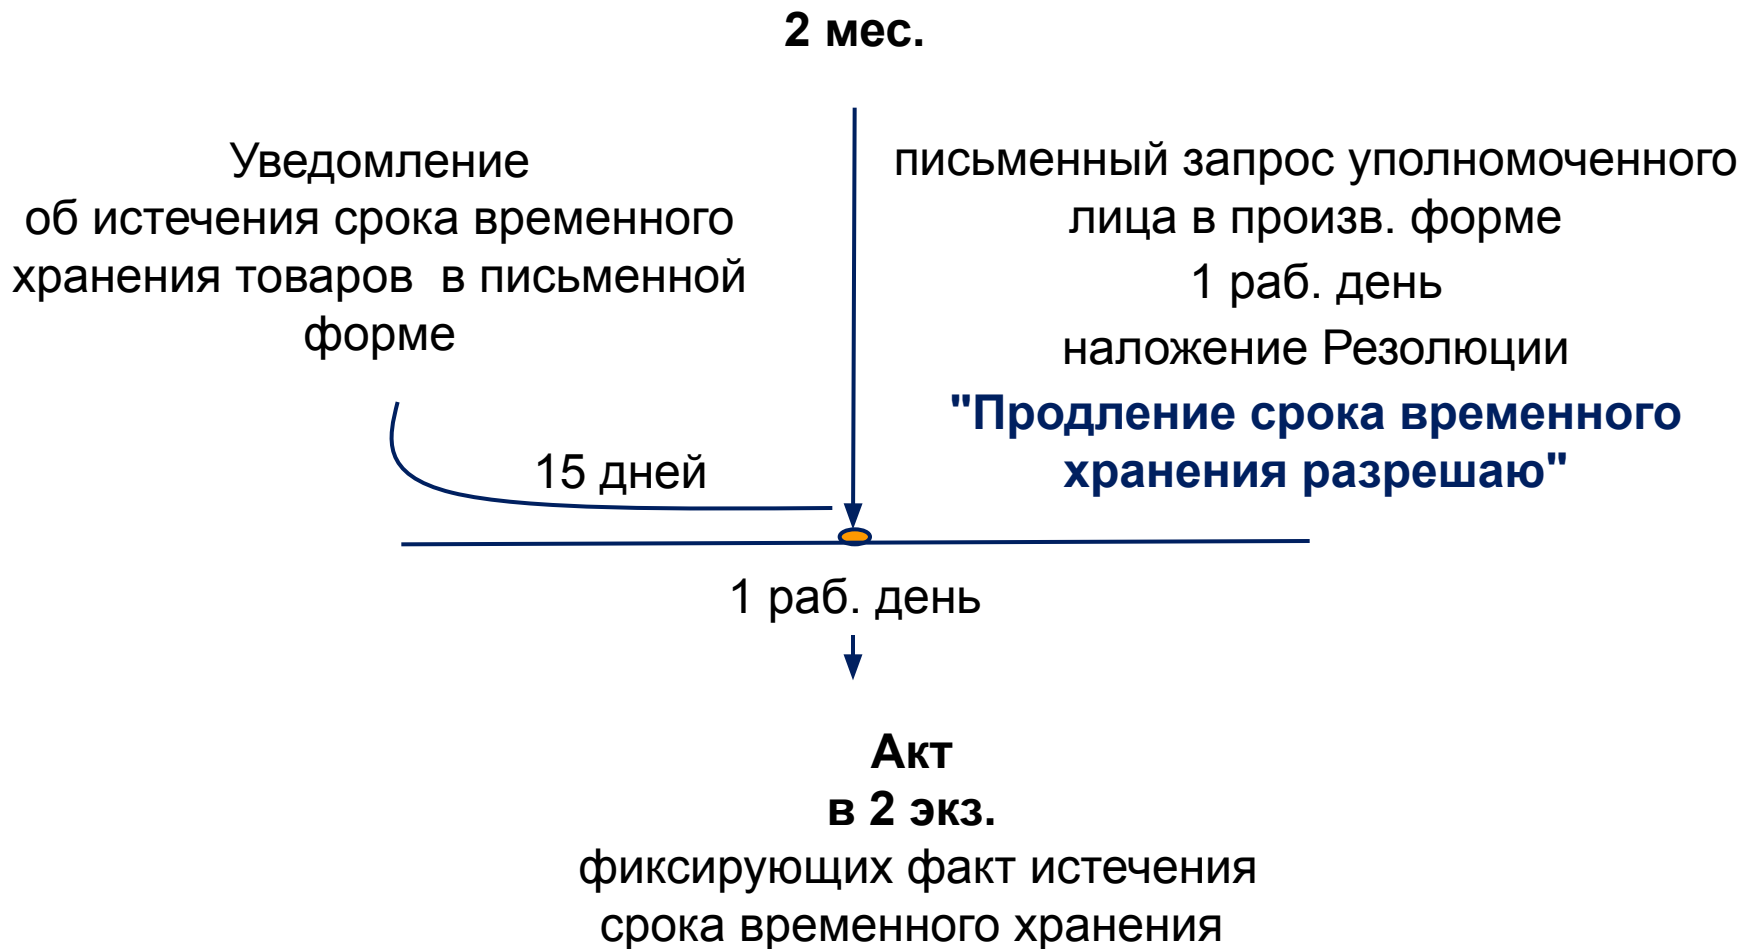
2 мес.

Уведомление
об истечения срока временного хранения товаров в письменной форме

письменный запрос уполномоченного лица в произв. форме
1 раб. день
наложение Резолюции
"Продление срока временного хранения разрешаю"

15 дней

1 раб. день

Акт
в 2 экз.
фиксирующих факт истечения срока временного хранения